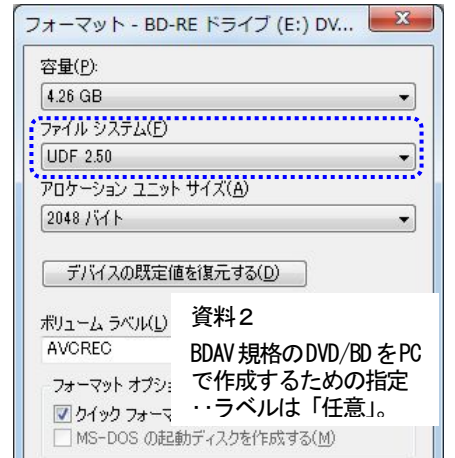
フォーマット - BD-RE ドライブ (E:) DV...

容量(P):

4.26 GB

ファイル システム(F)

UDF 2.50

アロケーション ユニット サイズ(A)

2048 バイト

デバイスの既定値を復元する(D)

ボリューム ラベル(L)

AVCREC

フォーマット オプショ

クイック フォーマ

MS-DOS の起動ディスクを作成する(M)

資料2

BDAV 規格のDVD/BD をPCで作成するための指定

・・ラベルは「任意」。